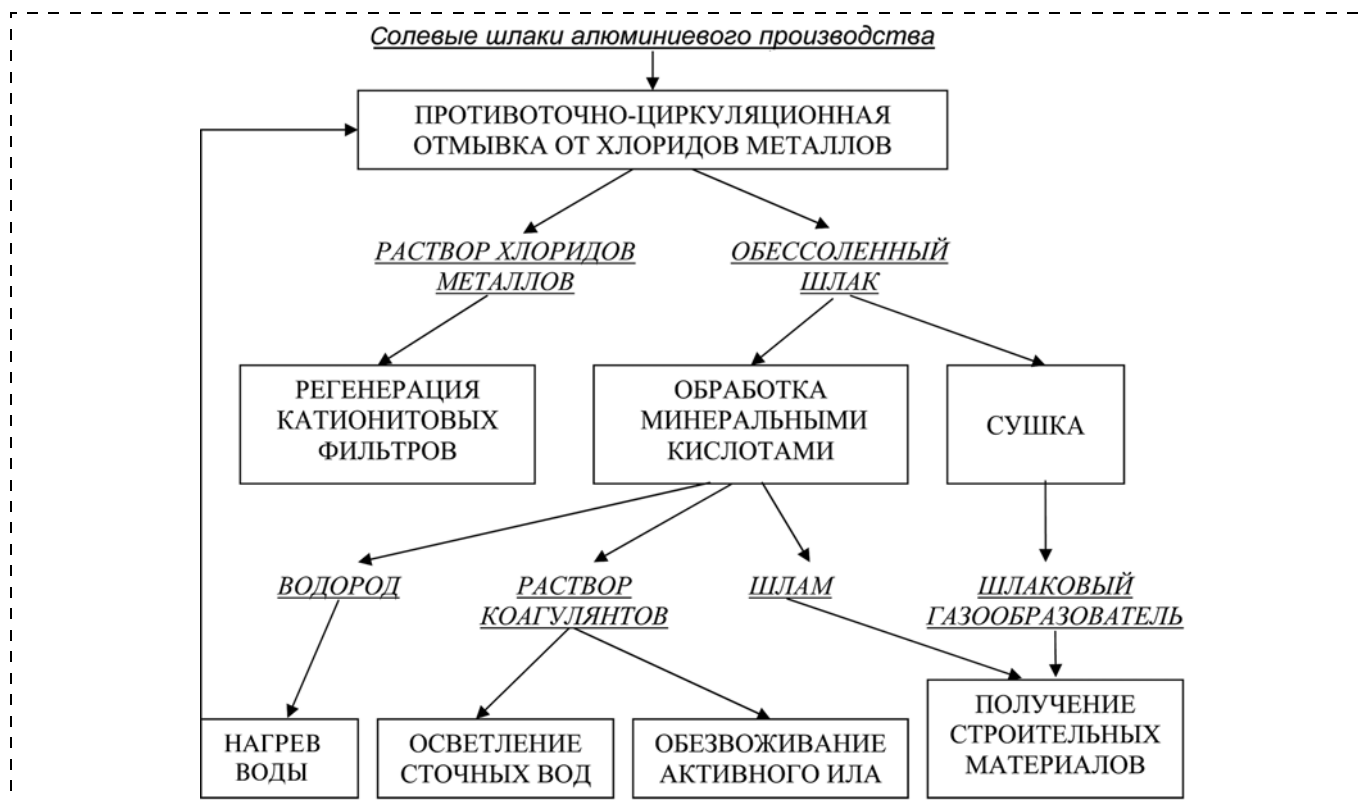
Солевые шлаки алюминиевого производства

ПРОТИВОТОЧНО-ЦИРКУЛЯЦИОННАЯ ОТМЫВКА ОТ ХЛОРИДОВ МЕТАЛЛОВ

РАСТВОР ХЛОРИДОВ МЕТАЛЛОВ

ОБЕССОЛЕННЫЙ ШЛАК

РЕГЕНЕРАЦИЯ КАТИОНИТОВЫХ ФИЛЬТРОВ

ОБРАБОТКА МИНЕРАЛЬНЫМИ КИСЛОТАМИ

СУШКА

ВОДОРОД

РАСТВОР КОАГУЛЯНТОВ

ШЛАМ

ШЛАКОВЫЙ ГАЗООБРАЗОВАТЕЛЬ

НАГРЕВ ВОДЫ

ОСВЕТЛЕНИЕ СТОЧНЫХ ВОД

ОБЕЗВОЖИВАНИЕ АКТИВНОГО ИЛА

ПОЛУЧЕНИЕ СТРОИТЕЛЬНЫХ МАТЕРИАЛОВ